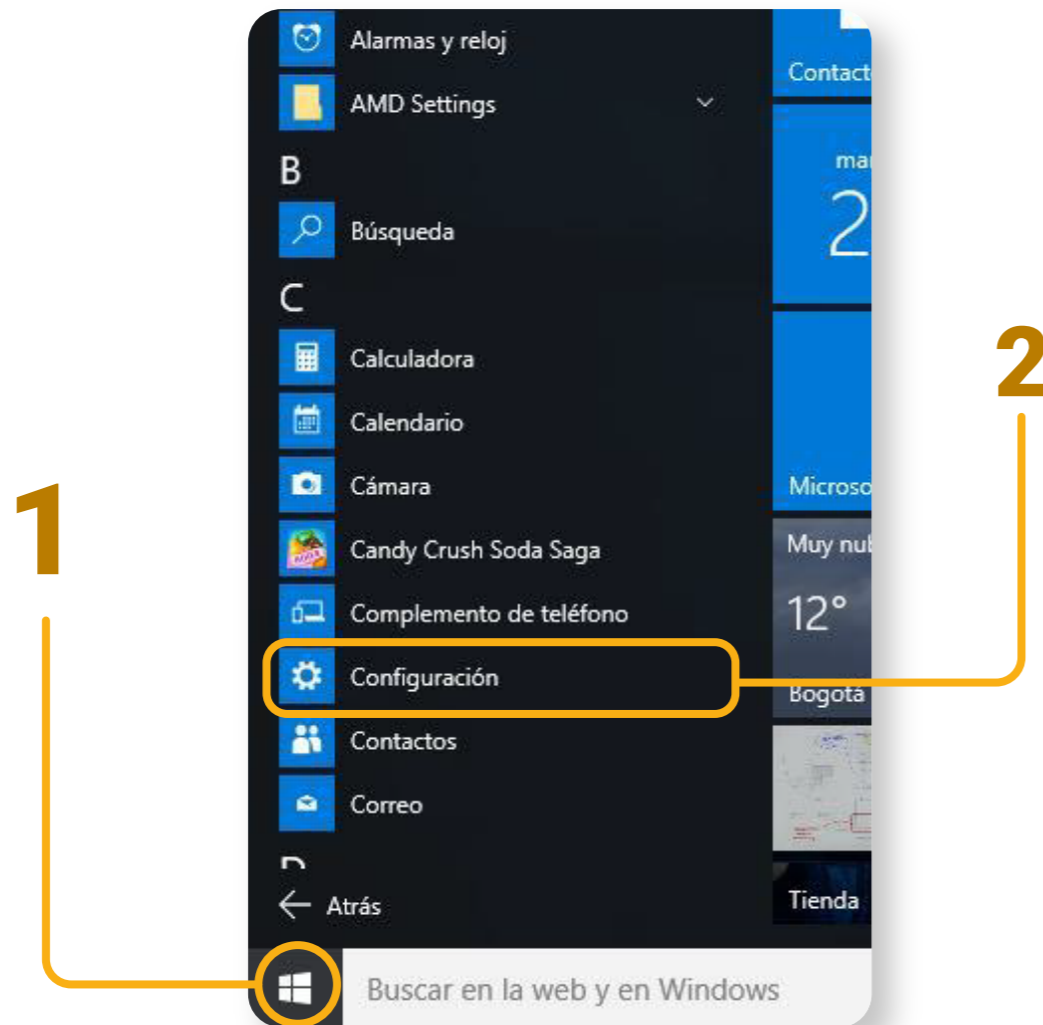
Alarmas y reloj

AMD Settings

B

Búsqueda

C

Calculadora

Calendario

Cámara

Candy Crush Soda Saga

Complemento de teléfono

Configuración

Contactos

Correo

D

← Atrás

Buscar en la web y en Windows

Contact

mar

2

Microso

Muy nu

12°

Bogota

Tienda

1

2